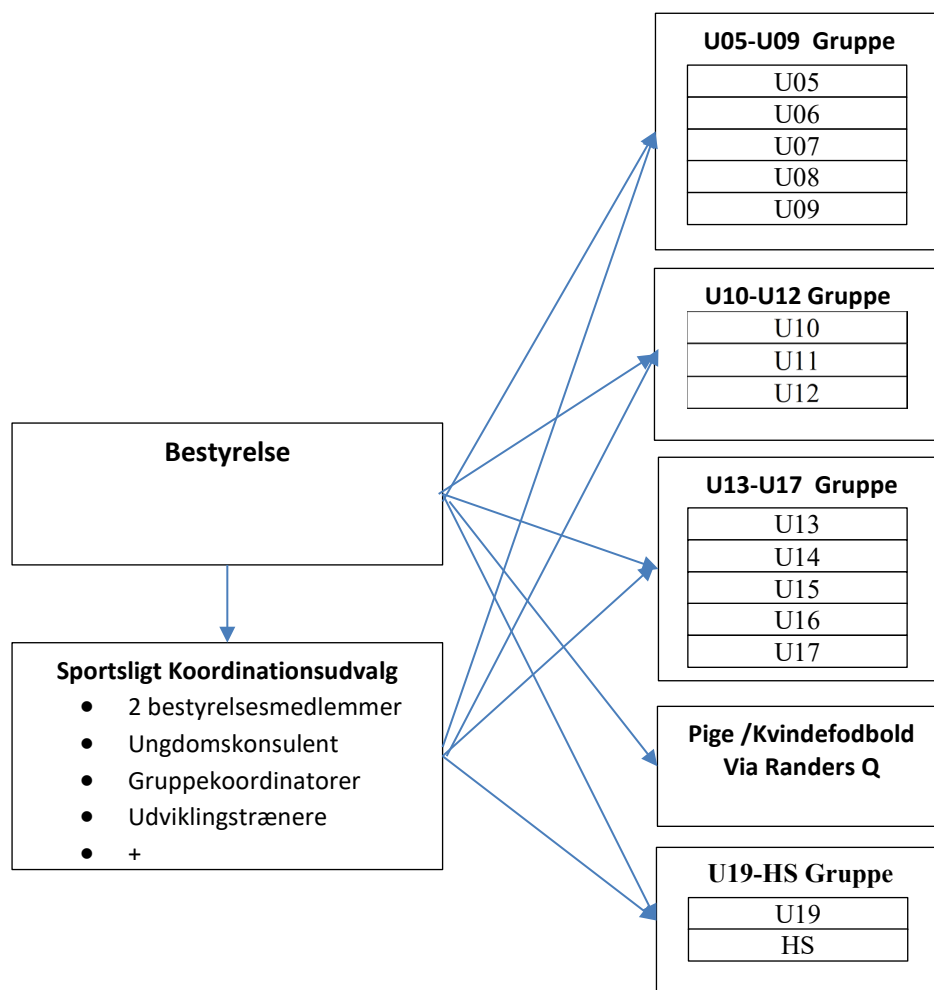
Bestyrelse

Sportsligt Koordinationsudvalg
- 2 bestyrelsesmedlemmer
- Ungdomskonsulent
- Gruppekoordinatorer
- Udviklingstrænere
- +

U05-U09 Gruppe

| U05 |
|---|
| U06 |
| U07 |
| U08 |
| U09 |

U10-U12 Gruppe

| U10 |
|---|
| U11 |
| U12 |

U13-U17 Gruppe

| U13 |
|---|
| U14 |
| U15 |
| U16 |
| U17 |

Pige /Kvindefodbold Via Randers Q

U19-HS Gruppe

| U19 |
|---|
| HS |